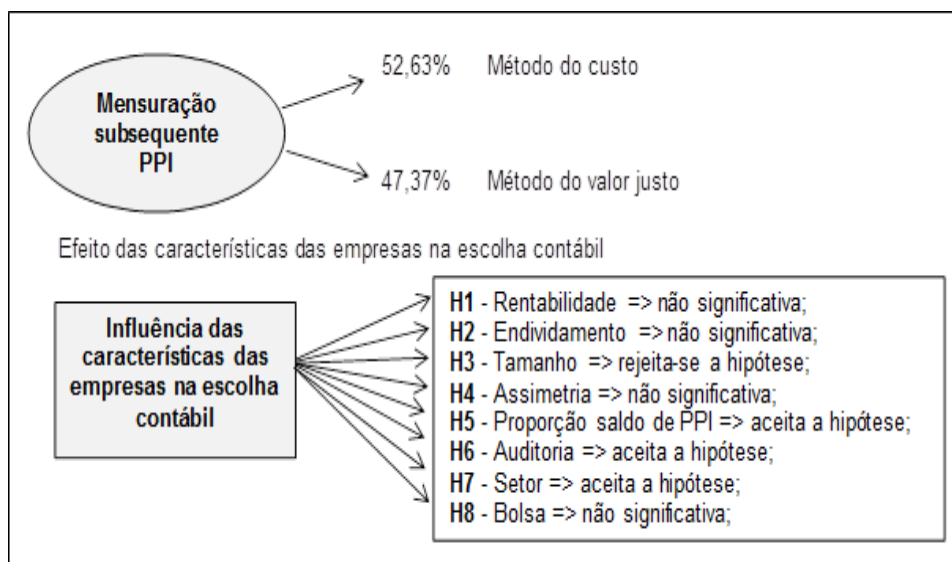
Mensuração subsequente PPI

52,63% Método do custo

47,37% Método do valor justo

Efeito das características das empresas na escolha contábil

Influência das características das empresas na escolha contábil

H1 - Rentabilidade => não significativa;
H2 - Endividamento => não significativa;
H3 - Tamanho => rejeita-se a hipótese;
H4 - Assimetria => não significativa;
H5 - Proporção saldo de PPI => aceita a hipótese;
H6 - Auditoria => aceita a hipótese;
H7 - Setor => aceita a hipótese;
H8 - Bolsa => não significativa;